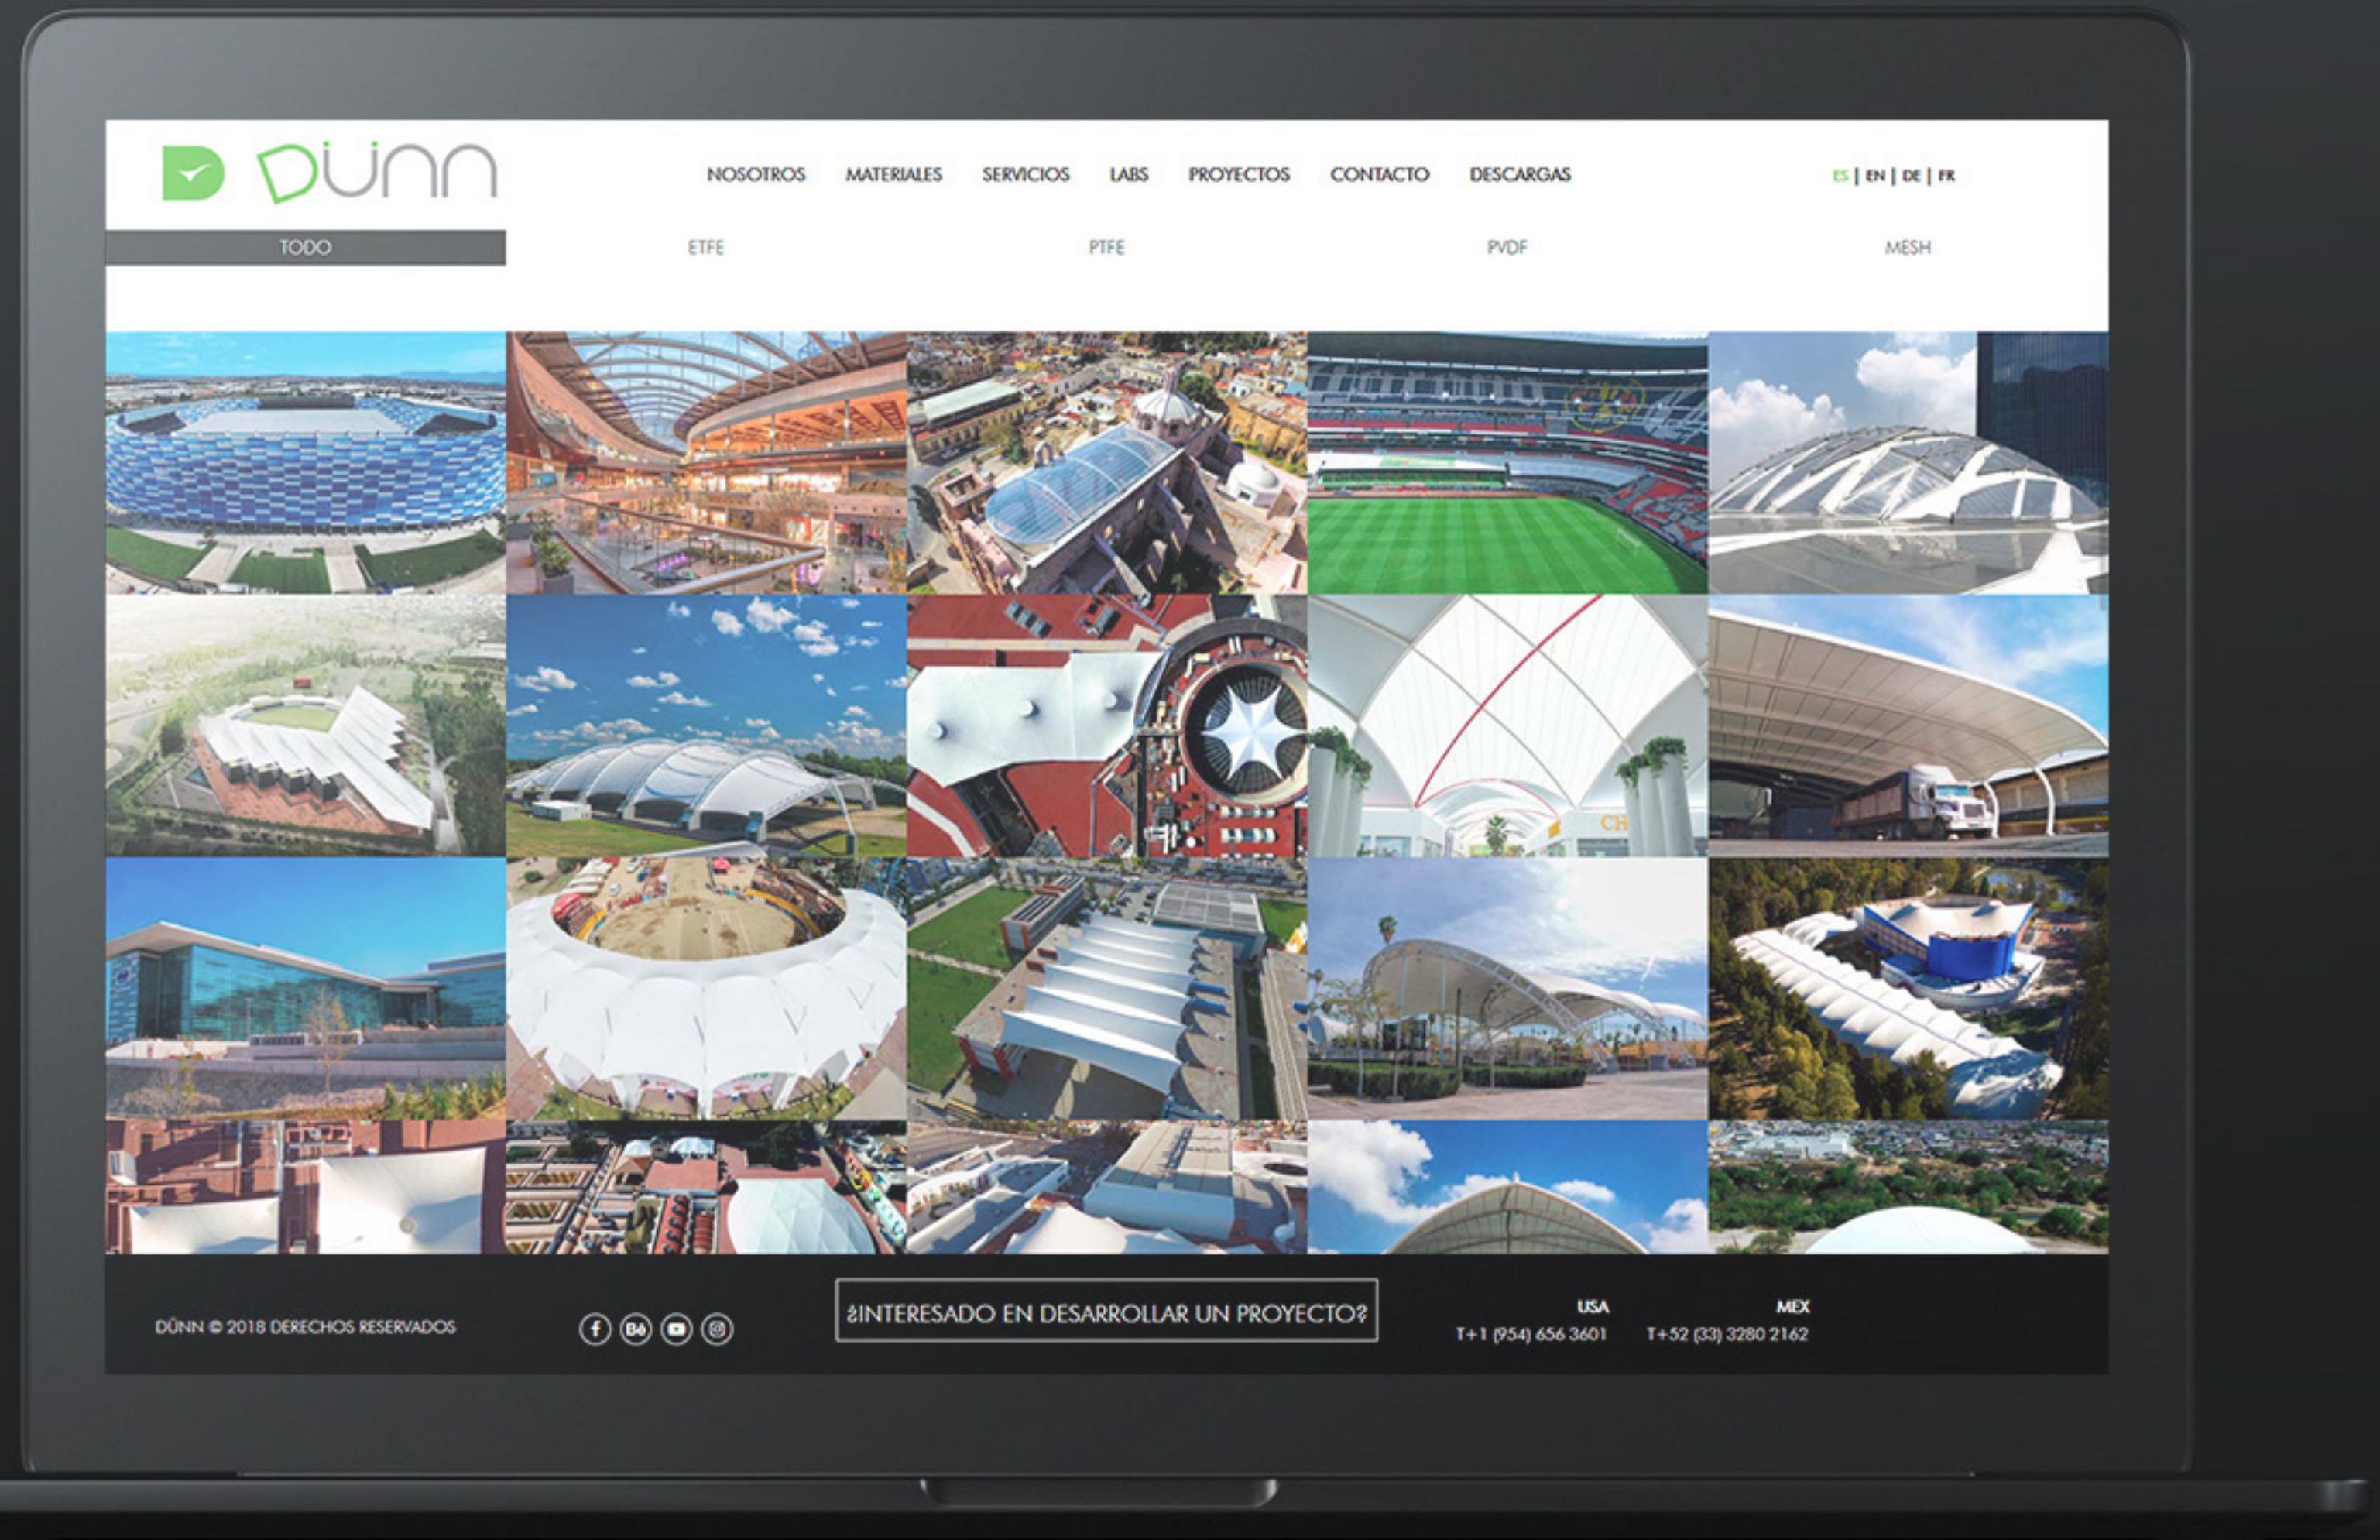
DÜNN

NOSOTROS MATERIALES SERVICIOS LABS PROYECTOS CONTACTO DESCARGAS

ES | EN | DE | FR

TODO ETFE PTFE PVDF MESH

CH

DÜNN © 2018 DERECHOS RESERVADOS

¿INTERESADO EN DESARROLLAR UN PROYECTO?

USA
T+1 (954) 656 3601

MEX
T+52 (33) 3280 2162